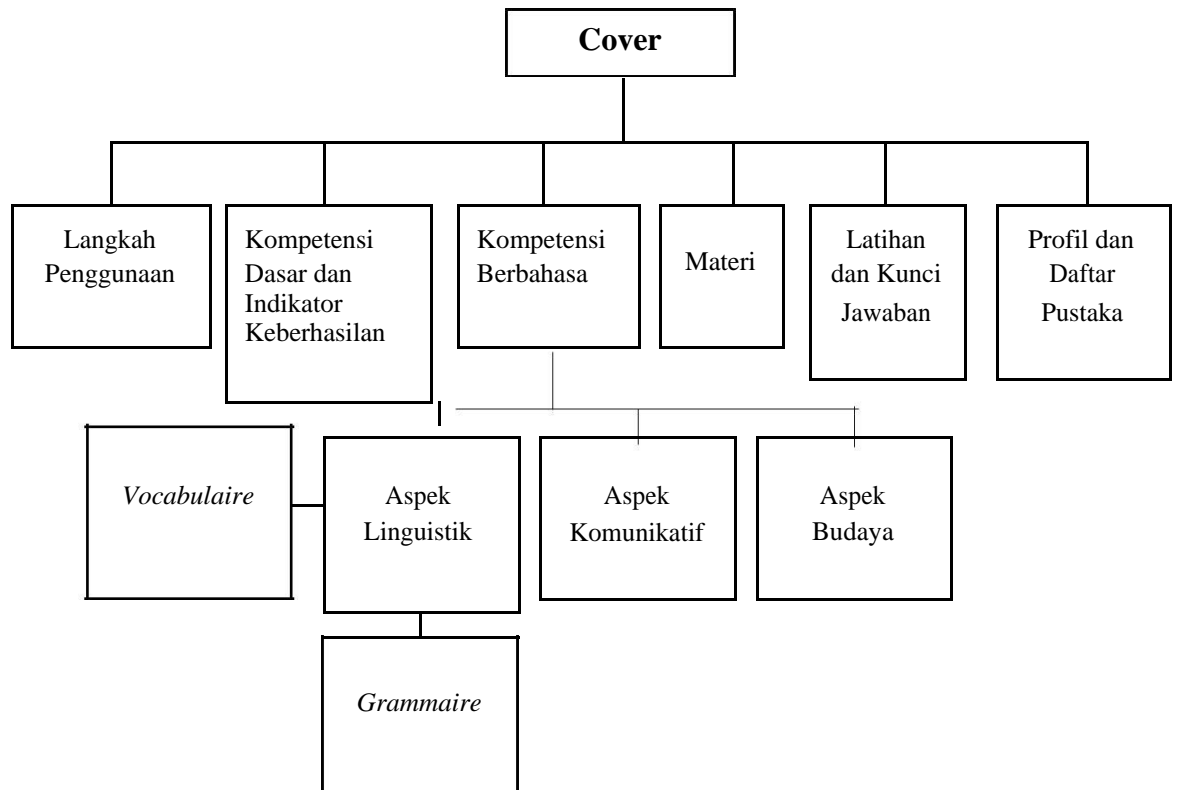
Cover

Langkah Penggunaan

Kompetensi Dasar dan Indikator Keberhasilan

Kompetensi Berbahasa

Materi

Latihan dan Kunci Jawaban

Profil dan Daftar Pustaka

*Vocabulaire*

Aspek Linguistik

Aspek Komunikatif

Aspek Budaya

*Grammaire*